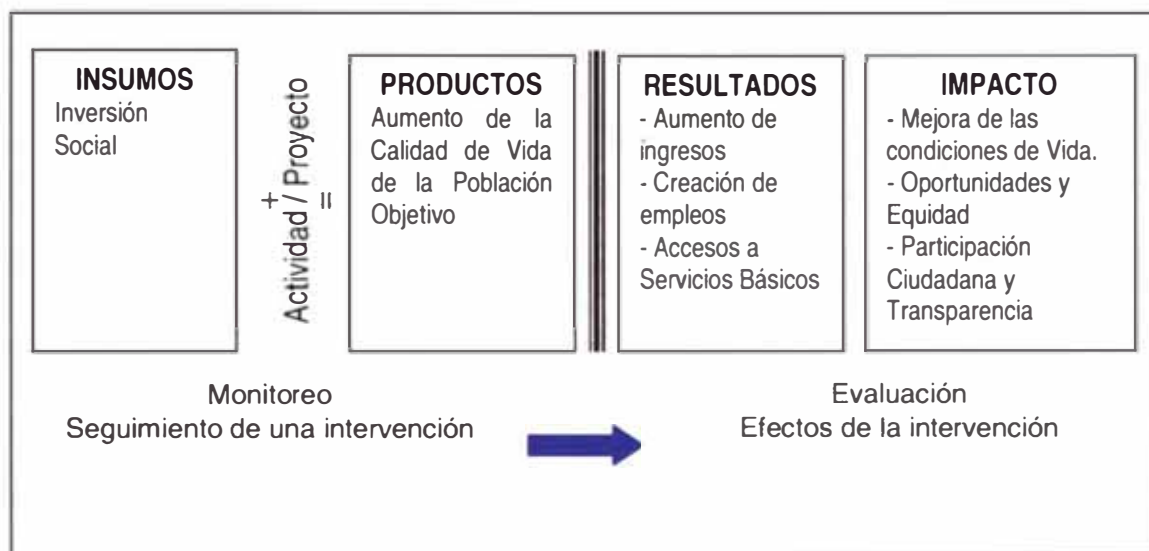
INSUMOS
Inversión Social

+ Actividad / Proyecto =

PRODUCTOS
Aumento de la Calidad de Vida de la Población Objetivo

RESULTADOS
- Aumento de ingresos
- Creación de empleos
- Accesos a Servicios Básicos

IMPACTO
- Mejora de las condiciones de Vida.
- Oportunidades y Equidad
- Participación Ciudadana y Transparencia

Monitoreo
Seguimiento de una intervención

Evaluación
Efectos de la intervención